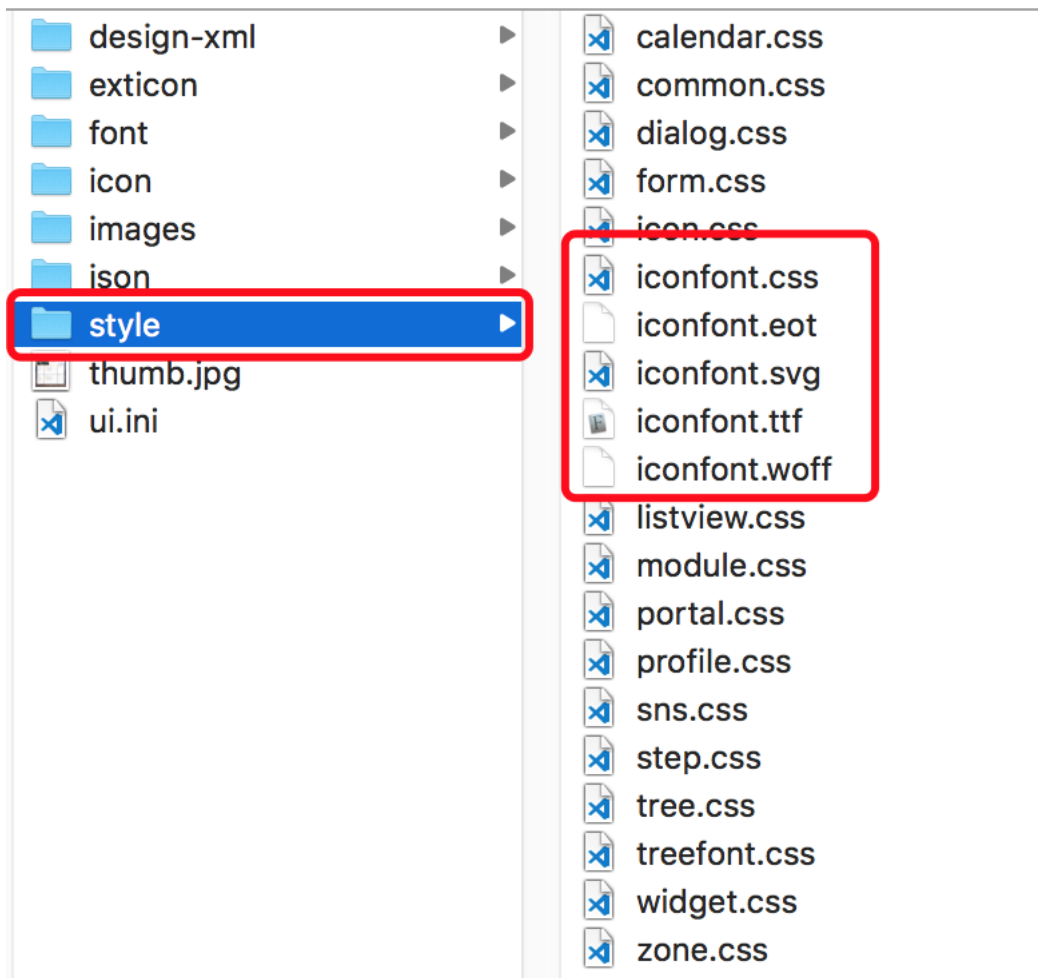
design-xml
exticon
font
icon
images
json
style
thumb.jpg
ui.ini

calendar.css
common.css
dialog.css
form.css
icon.css
iconfont.css
iconfont.eot
iconfont.svg
iconfont.ttf
iconfont.woff
listview.css
module.css
portal.css
profile.css
sns.css
step.css
tree.css
treefont.css
widget.css
zone.css